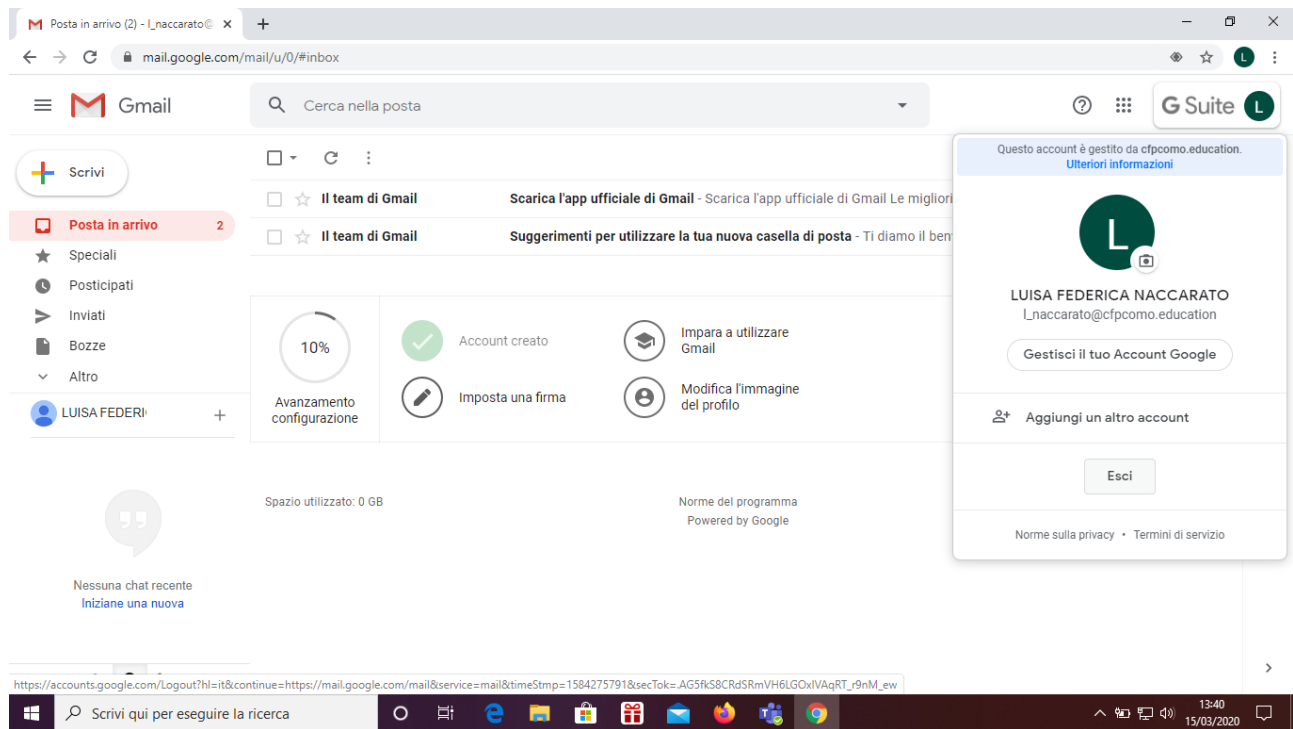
Posta in arrivo (2) - l_naccarato@

mail.google.com/mail/u/0/#inbox

Gmail

Cerca nella posta

G Suite

Scrivi

Posta in arrivo 2
Speciali
Posticipati
Inviati
Bozze
Altro

LUISA FEDERI

Il team di Gmail Scarica l'app ufficiale di Gmail - Scarica l'app ufficiale di Gmail Le migliori

Il team di Gmail Suggerimenti per utilizzare la tua nuova casella di posta - Ti diamo il ben

10%
Avanzamento configurazione

Account creato

Imposta una firma

Impara a utilizzare Gmail

Modifica l'immagine del profilo

Spazio utilizzato: 0 GB

Norme del programma
Powered by Google

Nessuna chat recente
Iniziane una nuova

Questo account è gestito da cfpcomo.education.
Ulteriori informazioni

L

LUISA FEDERICA NACCARATO
l_naccarato@cfpcomo.education

Gestisci il tuo Account Google

Aggiungi un altro account

Esci

Norme sulla privacy • Termini di servizio

https://accounts.google.com/Logout?hl=it&continue=https://mail.google.com/mail&service=mail&timeStmp=1584275791&secTok=.AG5fkS8CRdSRmVH6LGOxIVAqRT_r9nM_ew

Scrivi qui per eseguire la ricerca

13:40
15/03/2020